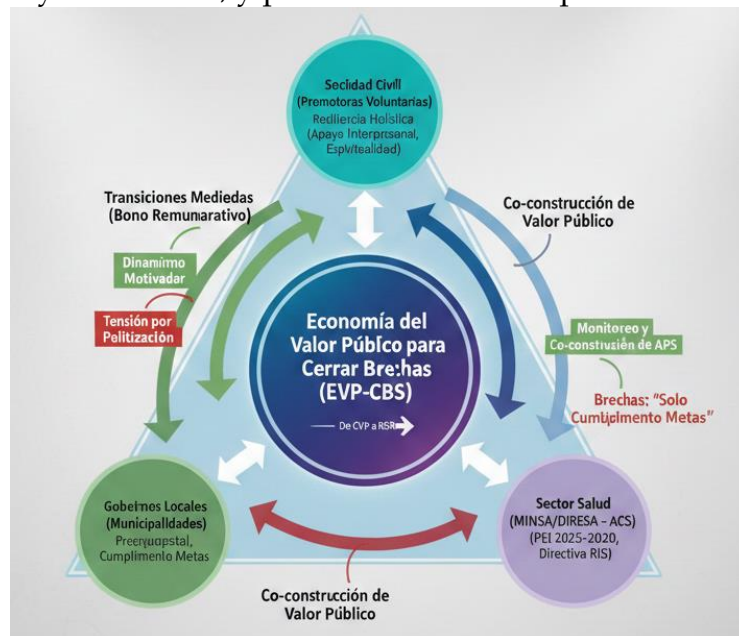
y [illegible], y p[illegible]

Secdidad Civil (Premotoras Voluntarias) Redliercia Holsica (Apaye Interprosanal, Esplvitealidad)

Transiciones Mediedas (Bono Remunarativo)

Dinamimo Motivadar

Tensión por Politización

Co-construcción de Valor Público

Economía del Valor Públco para Cerrar Brechas (EVP-CBS)

De CVP a RSR

Monitoreo y Co-construión de APS

Brechas: "Solo Cumtiplmento Metas"

Gobetnos Locales (Municipalldades) Preerquestal, Cumplimenlo Metas

Sector Salud (MINSA/DIRESA - ACS) (PEI 2025-2020, Directiva RIS)

Co-construcción de Valor Público